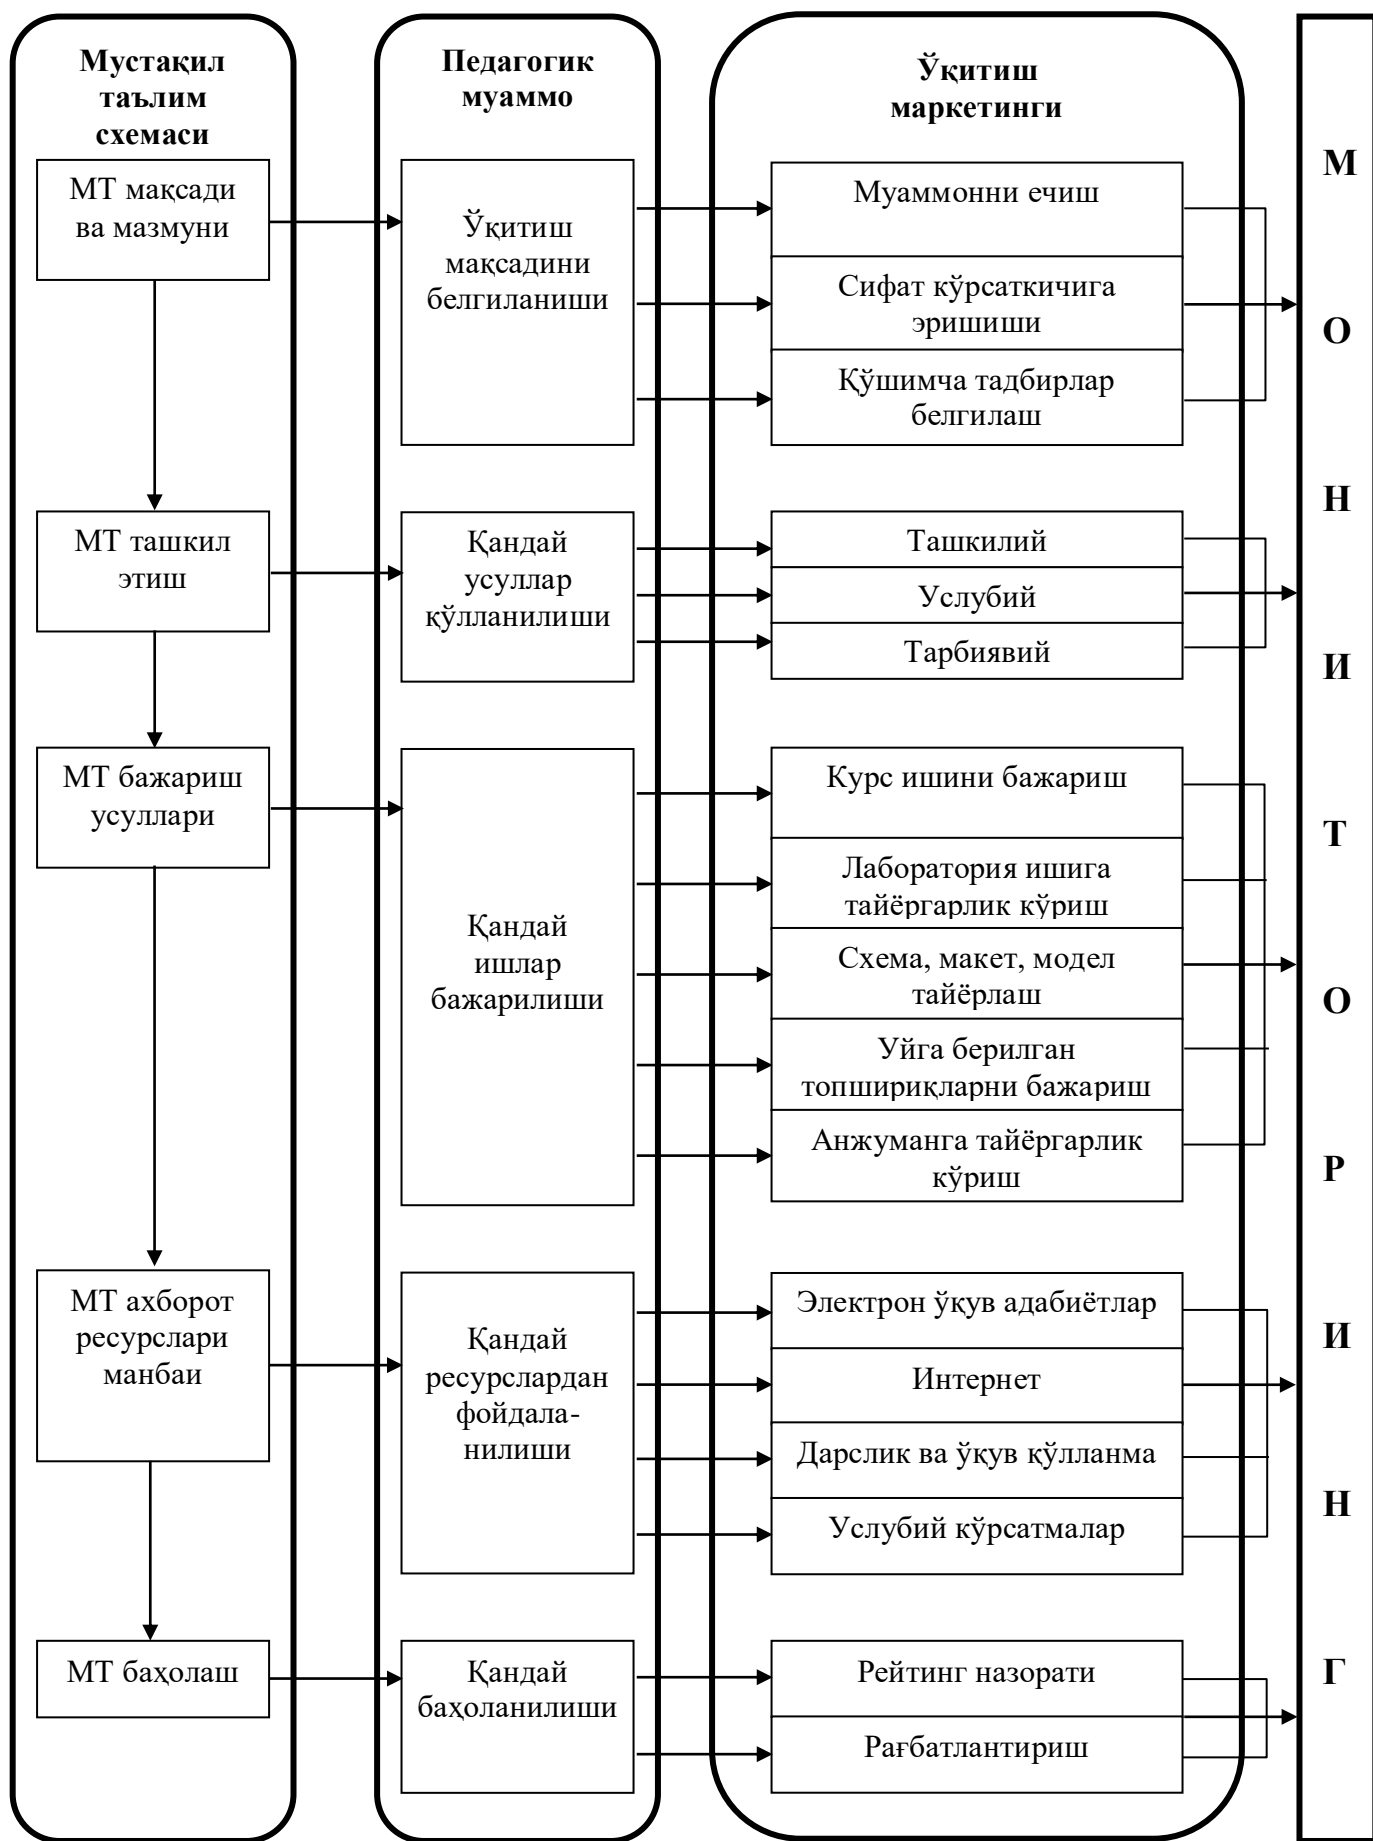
Мустақил таълим схемаси

МТ мақсади ва мазмуни

МТ ташкил этиш

МТ бажариш усуллари

МТ ахборот ресурслари манбаи

МТ баҳолаш

Педагогик муаммо

Ўқитиш мақсадини белгиланиши

Қандай усуллар қўлланилиши

Қандай ишлар бажарилиши

Қандай ресурслардан фойдаланилиши

Қандай баҳоланилиши

Ўқитиш маркетинги

Муаммонни ечиш

Сифат кўрсаткичига эришиши

Қўшимча тадбирлар белгилаш

Ташкилий

Услубий

Тарбиявий

Курс ишини бажариш

Лаборатория ишига тайёргарлик кўриш

Схема, макет, модел тайёрлаш

Уйга берилган топшириқларни бажариш

Анжуманга тайёргарлик кўриш

Электрон ўқув адабиётлар

Интернет

Дарслик ва ўқув қўлланма

Услубий кўрсатмалар

Рейтинг назорати

Рағбатлантириш

М О Н И Т О Р И Н Г